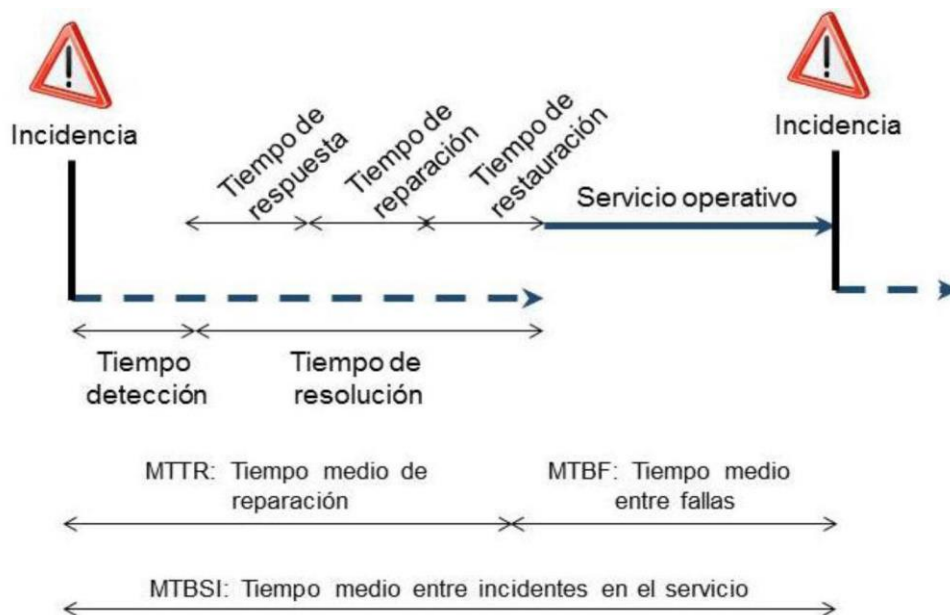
Incidencia

Tiempo de respuesta

Tiempo de reparación

Tiempo de restauración

Servicio operativo

Incidencia

Tiempo detección

Tiempo de resolución

MTTR: Tiempo medio de reparación

MTBF: Tiempo medio entre fallas

MTBSI: Tiempo medio entre incidentes en el servicio